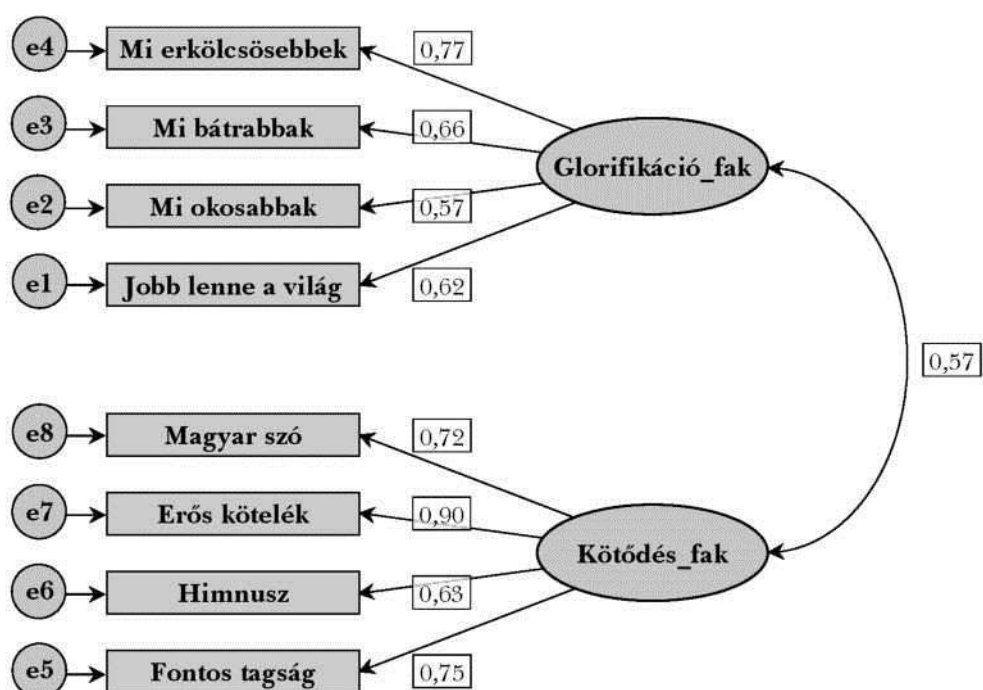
e4
Mi erkölcsösebbek
0,77
e3
Mi bátrabbak
0,66
Glorifikáció_fak
e2
Mi okosabbak
0,57
e1
Jobb lenne a világ
0,62
0,57
e8
Magyar szó
0,72
e7
Erős kötelék
0,90
Kötődés_fak
e6
Himnusz
0,63
e5
Fontos tagság
0,75